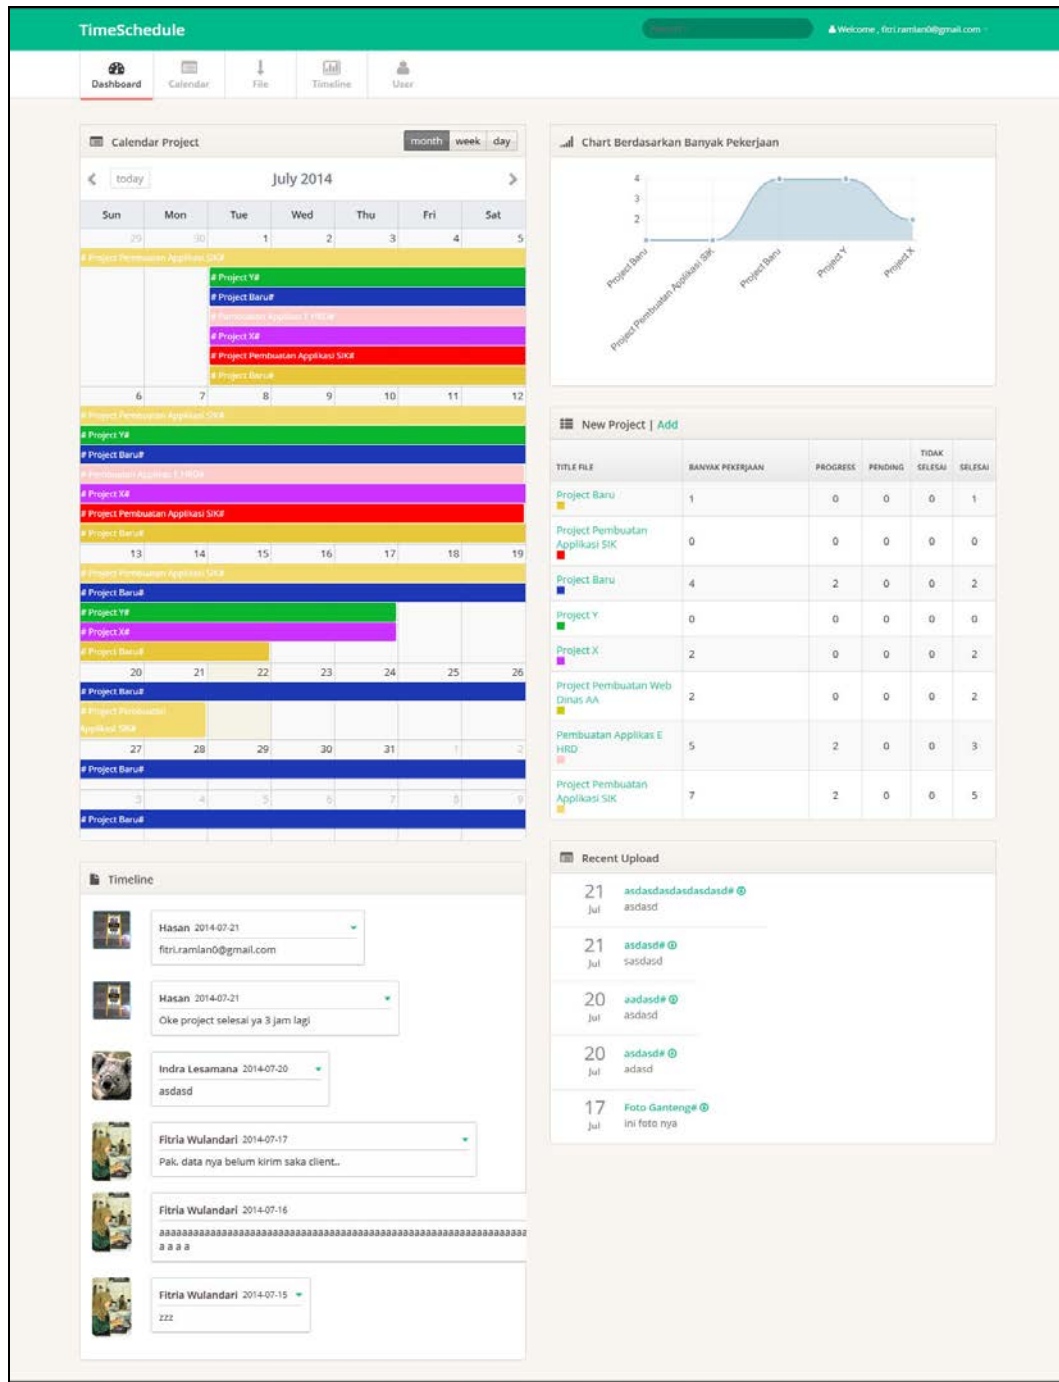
TimeSchedule

Welcome, fitri.ramlan0@gmail.com

Dashboard Calendar File Timeline User

Calendar Project

month week day

today July 2014

| Sun | Mon | Tue | Wed | Thu | Fri | Sat |
|---|---|---|---|---|---|---|
| 29 | 30 | 1 | 2 | 3 | 4 | 5 |
| 6 | 7 | 8 | 9 | 10 | 11 | 12 |
| 13 | 14 | 15 | 16 | 17 | 18 | 19 |
| 20 | 21 | 22 | 23 | 24 | 25 | 26 |
| 27 | 28 | 29 | 30 | 31 | 1 | 2 |
| 3 | 4 | 5 | 6 | 7 | 8 | 9 |

# Project Pembuatan Applikasi SIK#
# Project Y#
# Project Baru#
# Pembuatan Applikas E HRD#
# Project X#
# Project Pembuatan Applikasi SIK#
# Project Baru#
# Project Pembuatan Applikasi SIK#
# Project Y#
# Project Baru#
# Pembuatan Applikas E HRD#
# Project X#
# Project Pembuatan Applikasi SIK#
# Project Baru#
# Project Pembuatan Applikasi SIK#
# Project Baru#
# Project Y#
# Project X#
# Project Baru#
# Project Baru#
# Project Pembuatan Applikasi SIK#
# Project Baru#
# Project Baru#

Chart Berdasarkan Banyak Pekerjaan

4
3
2
Project Baru
Project Pembuatan Applikasi SIK
Project Baru
Project Y
Project X

New Project | Add

| TITLE FILE | BANYAK PEKERJAAN | PROGRESS | PENDING | TIDAK SELESAI | SELESAI |
|---|---|---|---|---|---|
| Project Baru | 1 | 0 | 0 | 0 | 1 |
| Project Pembuatan Applikasi SIK | 0 | 0 | 0 | 0 | 0 |
| Project Baru | 4 | 2 | 0 | 0 | 2 |
| Project Y | 0 | 0 | 0 | 0 | 0 |
| Project X | 2 | 0 | 0 | 0 | 2 |
| Project Pembuatan Web Dinas AA | 2 | 0 | 0 | 0 | 2 |
| Pembuatan Applikas E HRD | 5 | 2 | 0 | 0 | 3 |
| Project Pembuatan Applikasi SIK | 7 | 2 | 0 | 0 | 5 |

Timeline

Hasan 2014-07-21
fitri.ramlan0@gmail.com

Hasan 2014-07-21
Oke project selesai ya 3 jam lagi

Indra Lesamana 2014-07-20
asdasd

Fitria Wulandari 2014-07-17
Pak. data nya belum kirim saka client..

Fitria Wulandari 2014-07-16
aaaaaaaaaaaaaaaaaaaaaaaaaaaaaaaaaaaaaaaaaaaaaaaaaaaaaaaaaaaaaaaaaaa
a a a a

Fitria Wulandari 2014-07-15
zzz

Recent Upload

21 Jul asdasdasdasdasdasd#
asdasd

21 Jul asdasd#
sasdasd

20 Jul aadasd#
asdasd

20 Jul asdasd#
adasd

17 Jul Foto Ganteng#
ini foto nya